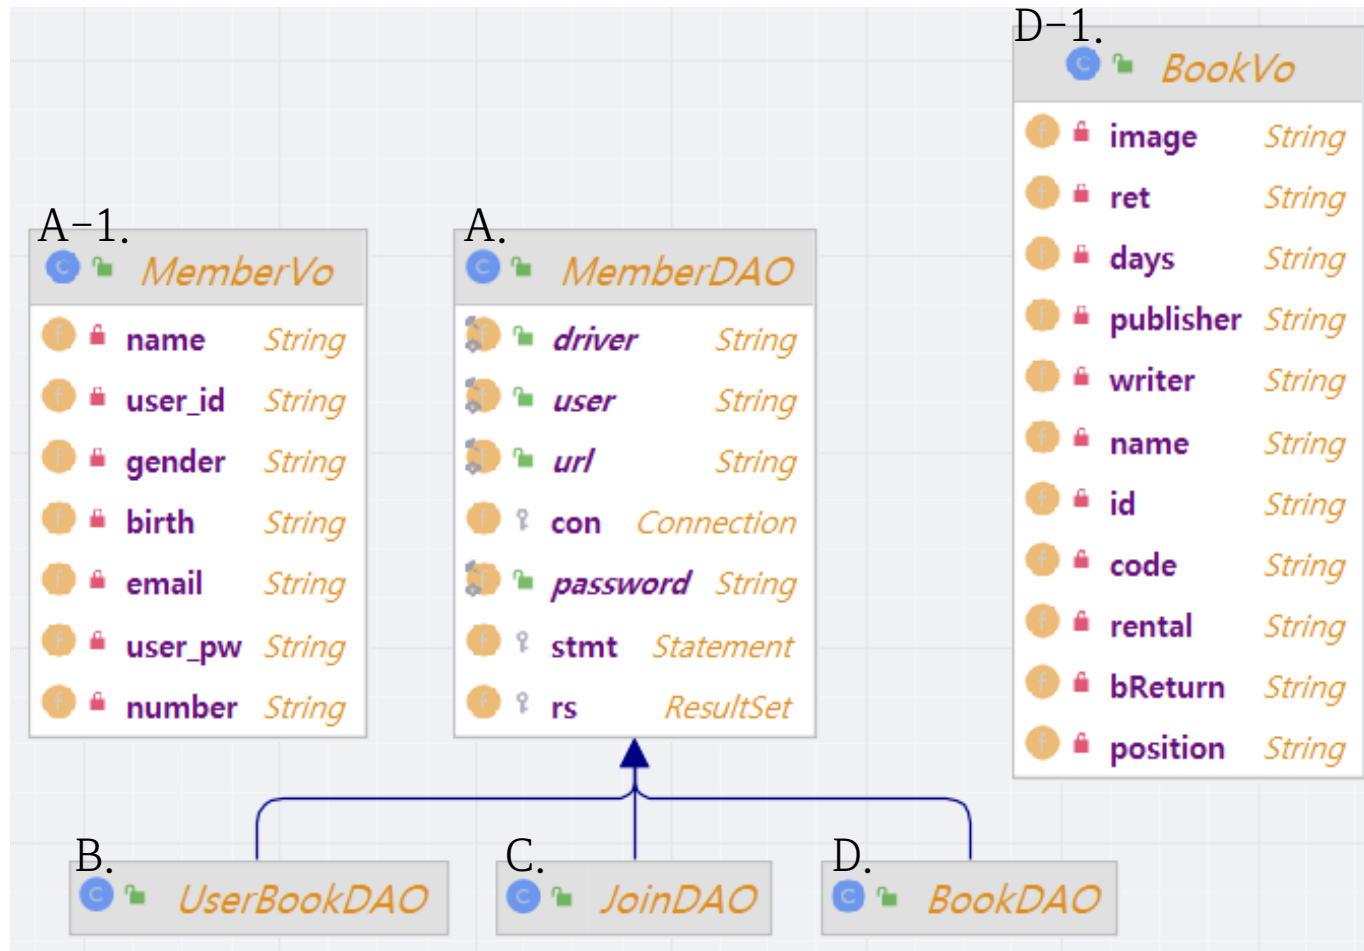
D-1.
C BookVo
f image String
f ret String
f days String
f publisher String
f writer String
f name String
f id String
f code String
f rental String
f bReturn String
f position String

A-1.
C MemberVo
f name String
f user_id String
f gender String
f birth String
f email String
f user_pw String
f number String

A.
C MemberDAO
f driver String
f user String
f url String
f con Connection
f password String
f stmt Statement
f rs ResultSet

B.
C UserBookDAO

C.
C JoinDAO

D.
C BookDAO